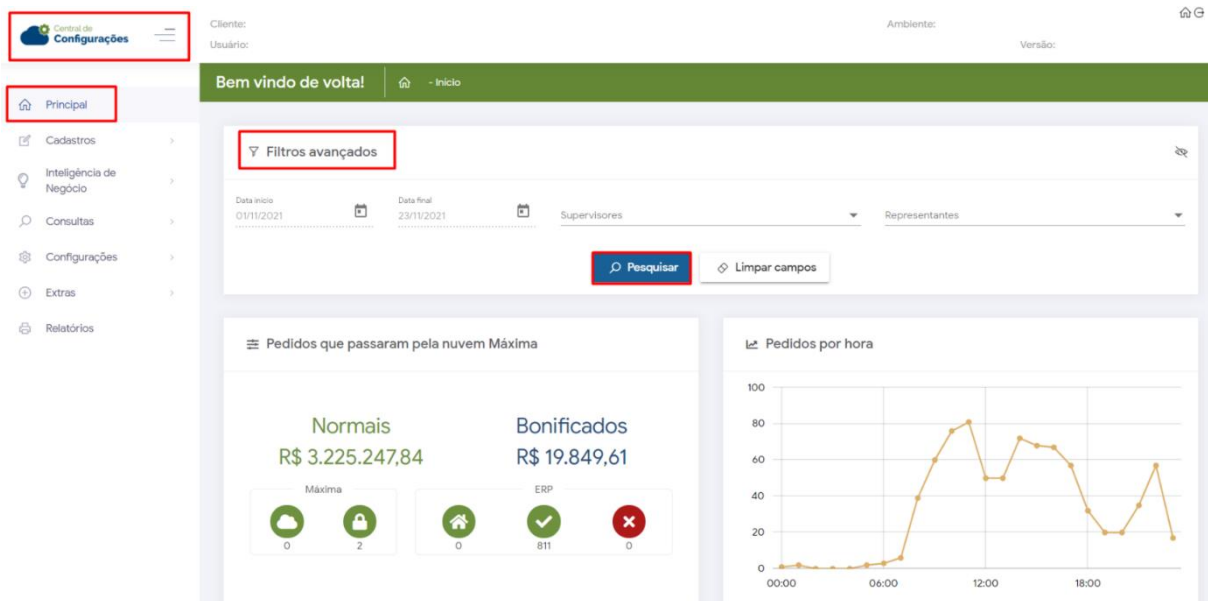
Central de Configurações

Cliente:
Usuário:

Ambiente:
Versão:

Principal
Cadastros
Inteligência de Negócio
Consultas
Configurações
Extras
Relatórios

Bem vindo de volta! - Início

Filtros avançados

Data início
01/11/2021

Data final
23/11/2021

Supervisores

Representantes

Pesquisar

Limpar campos

Pedidos que passaram pela nuvem Máxima

Normais
R$ 3.225.247,84

Bonificados
R$ 19.849,61

Máxima
0
2

ERP
0
811
0

Pedidos por hora

100
80
60
40
20
0
00:00
06:00
12:00
18:00